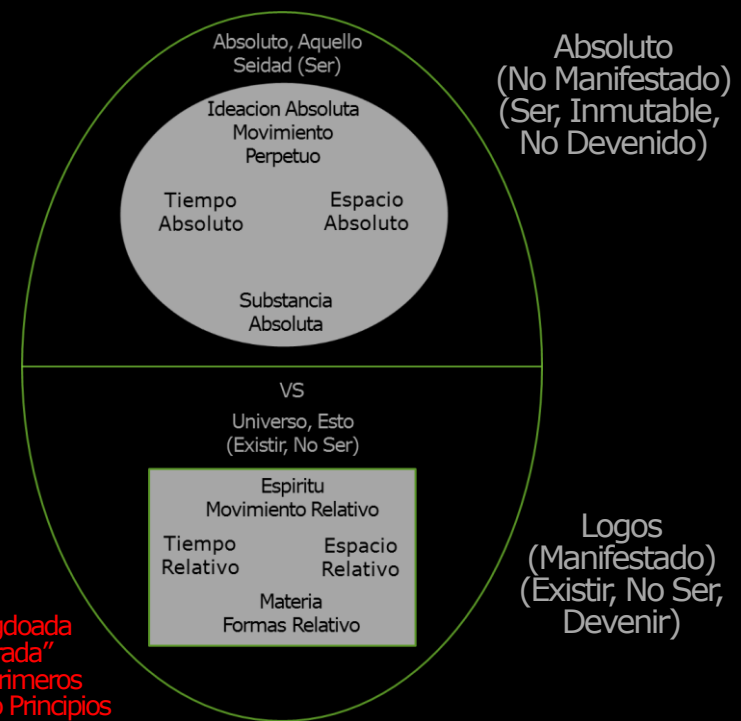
Absoluto, Aquello
Seidad (Ser)

Ideacion Absoluta
Movimiento
Perpetuo

Tiempo
Absoluto

Espacio
Absoluto

Substancia
Absoluta

Absoluto
(No Manifestado)
(Ser, Inmutable,
No Devenido)

VS

Universo, Esto
(Existir, No Ser)

Espiritu
Movimiento Relativo

Tiempo
Relativo

Espacio
Relativo

Materia
Formas Relativo

Logos
(Manifestado)
(Existir, No Ser,
Devenir)

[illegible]gdoada
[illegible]rada"
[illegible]rimeros
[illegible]o Principios